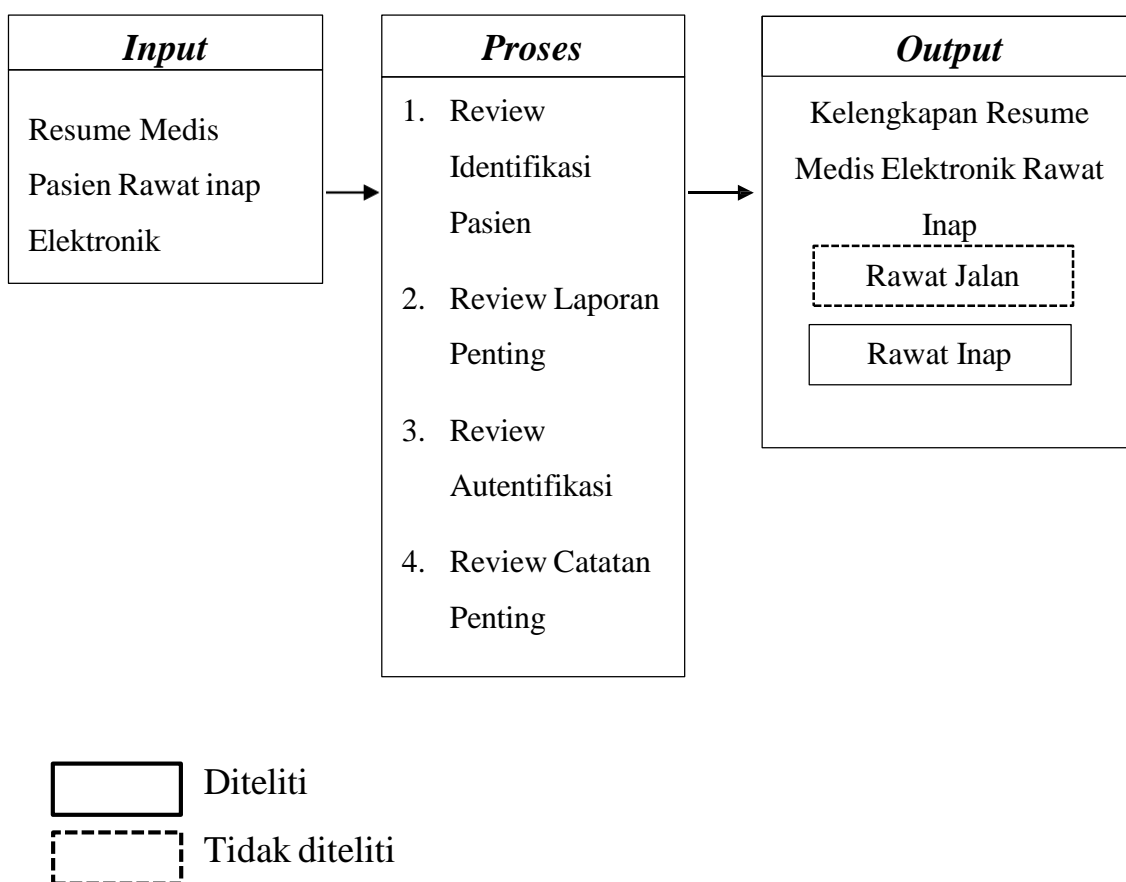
*Input*

Resume Medis Pasien Rawat inap Elektronik

*Proses*

1. Review Identifikasi Pasien
2. Review Laporan Penting
3. Review Autentifikasi
4. Review Catatan Penting

*Output*

Kelengkapan Resume Medis Elektronik Rawat Inap

Rawat Jalan

Rawat Inap

Diteliti

Tidak diteliti